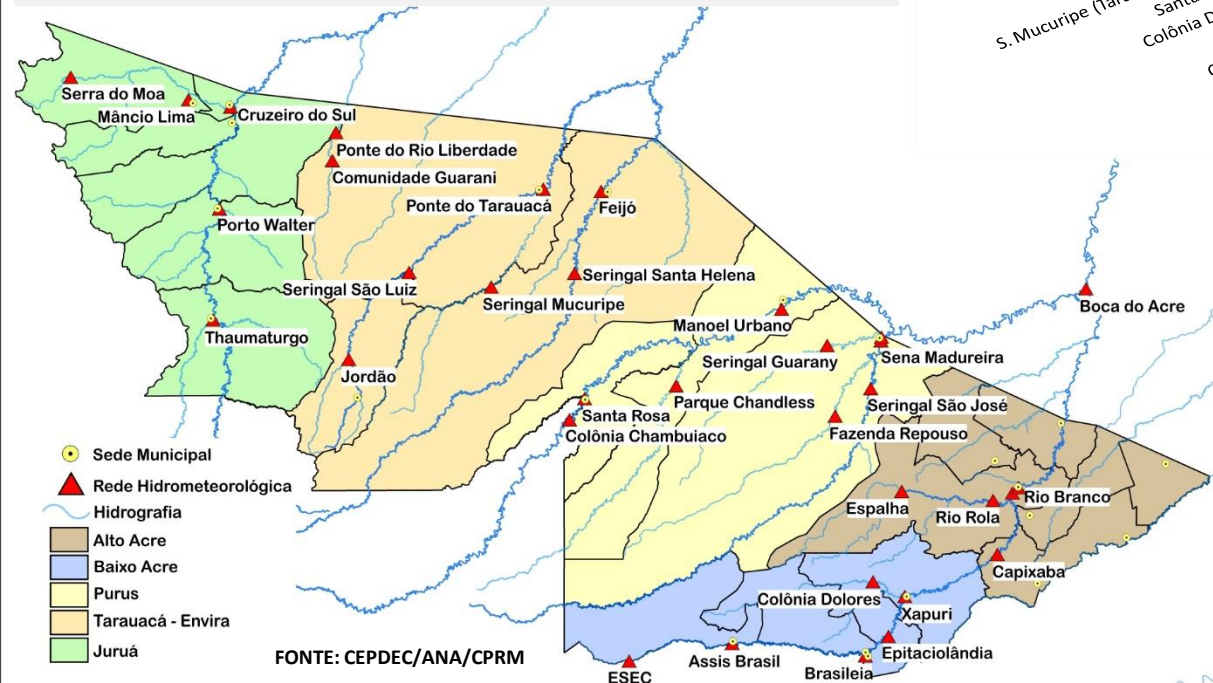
S. Mucuripe (Tar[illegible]
Santa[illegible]
Colônia D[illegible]
C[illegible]

Serra do Moa
Mâncio Lima
Cruzeiro do Sul
Ponte do Rio Liberdade
Comunidade Guarani
Ponte do Tarauacá
Feijó
Porto Walter
Seringal São Luiz
Seringal Santa Helena
Seringal Mucuripe
Boca do Acre
Thaumaturgo
Manoel Urbano
Jordão
Seringal Guarany
Sena Madureira
Parque Chandless
Seringal São José
Santa Rosa
Colônia Chambuiaco
Fazenda Repouso
Espalha
Rio Rola
Rio Branco
Capixaba
Colônia Dolores
Xapuri
Epitaciolândia
Assis Brasil
Brasileia
ESEC

Sede Municipal
Rede Hidrometeorológica
Hidrografia
Alto Acre
Baixo Acre
Purus
Tarauacá - Envira
Juruá

FONTE: CEPDEC/ANA/CPRM